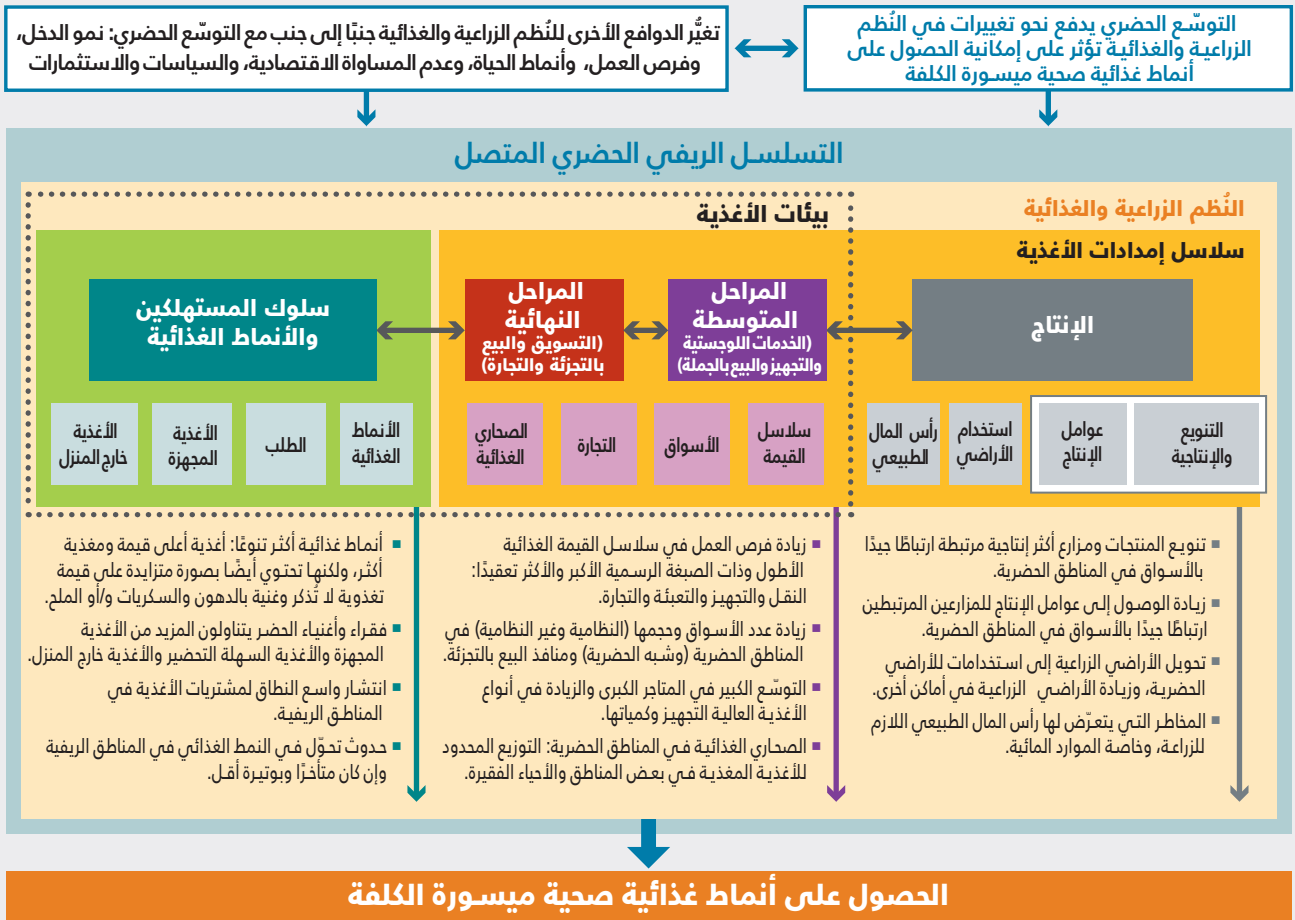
التوسّع الحضري يدفع نحو تغييرات في النُظم الزراعية والغذائية تؤثر على إمكانية الحصول على أنماط غذائية صحية ميسورة الكلفة

تغيُّر الدوافع الأخرى للنُظم الزراعية والغذائية جنبًا إلى جنب مع التوسّع الحضري: نمو الدخل، وفرص العمل، وأنماط الحياة، وعدم المساواة الاقتصادية، والسياسات والاستثمارات

التسلسل الريفي الحضري المتصل

النُظم الزراعية والغذائية

بيئات الأغذية

سلاسل إمدادات الأغذية

الإنتاج

المراحل المتوسطة (الخدمات اللوجستية والتجهيز والبيع بالجملة)

المراحل النهائية (التسويق والبيع بالتجزئة والتجارة)

سلوك المستهلكين والأنماط الغذائية

التنويع والإنتاجية

عوامل الإنتاج

استخدام الأراضي

رأس المال الطبيعي

سلاسل القيمة

الأسواق

التجارة

الصحاري الغذائية

الأنماط الغذائية

الطلب

الأغذية المجهزة

الأغذية خارج المنزل

▪ تنويع المنتجات ومزارع أكثر إنتاجية مرتبطة ارتباطًا جيدًا بالأسواق في المناطق الحضرية.
▪ زيادة الوصول إلى عوامل الإنتاج للمزارعين المرتبطين ارتباطًا جيدًا بالأسواق في المناطق الحضرية.
▪ تحويل الأراضي الزراعية إلى استخدامات للأراضي الحضرية، وزيادة الأراضي الزراعية في أماكن أخرى.
▪ المخاطر التي يتعرّض لها رأس المال الطبيعي اللازم للزراعة، وخاصة الموارد المائية.

▪ زيادة فرص العمل في سلاسل القيمة الغذائية الأطول وذات الصبغة الرسمية الأكبر والأكثر تعقيدًا: النقل والتجهيز والتعبئة والتجارة.
▪ زيادة عدد الأسواق وحجمها (النظامية وغير النظامية) في المناطق الحضرية (وشبه الحضرية) ومنافذ البيع بالتجزئة.
▪ التوسّع الكبير في المتاجر الكبرى والزيادة في أنواع الأغذية العالية التجهيز وكمياتها.
▪ الصحاري الغذائية في المناطق الحضرية: التوزيع المحدود للأغذية المغذية في بعض المناطق والأحياء الفقيرة.

▪ أنماط غذائية أكثر تنوعًا: أغذية أعلى قيمة ومغذية أكثر، ولكنها تحتوي أيضًا بصورة متزايدة على قيمة تغذوية لا تُذكر وغنية بالدهون والسكريات و/أو الملح.
▪ فقراء وأغنياء الحضر يتناولون المزيد من الأغذية المجهزة والأغذية السهلة التحضير والأغذية خارج المنزل.
▪ انتشار واسع النطاق لمشتريات الأغذية في المناطق الريفية.
▪ حدوث تحوّل في النمط الغذائي في المناطق الريفية وإن كان متأخرًا وبوتيرة أقل.

الحصول على أنماط غذائية صحية ميسورة الكلفة